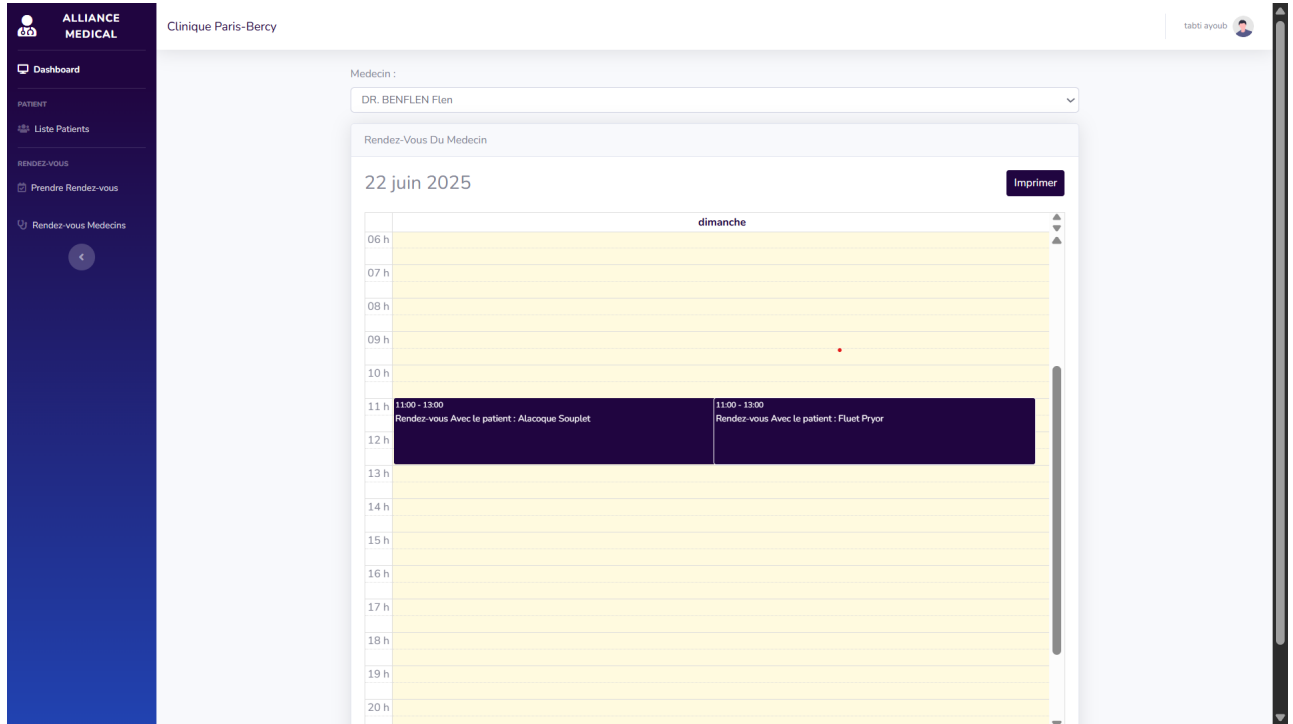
ALLIANCE MEDICAL

Dashboard

PATIENT

Liste Patients

RENDEZ-VOUS

Prendre Rendez-vous

Rendez-vous Medecins

Clinique Paris-Bercy

tabti ayoub

Medecin :

DR. BENFLEN Flen

Rendez-Vous Du Medecin

22 juin 2025

Imprimer

dimanche

06 h

07 h

08 h

09 h

10 h

11 h

11:00 - 13:00
Rendez-vous Avec le patient : Alacoque Souplet

11:00 - 13:00
Rendez-vous Avec le patient : Fluet Pryor

12 h

13 h

14 h

15 h

16 h

17 h

18 h

19 h

20 h